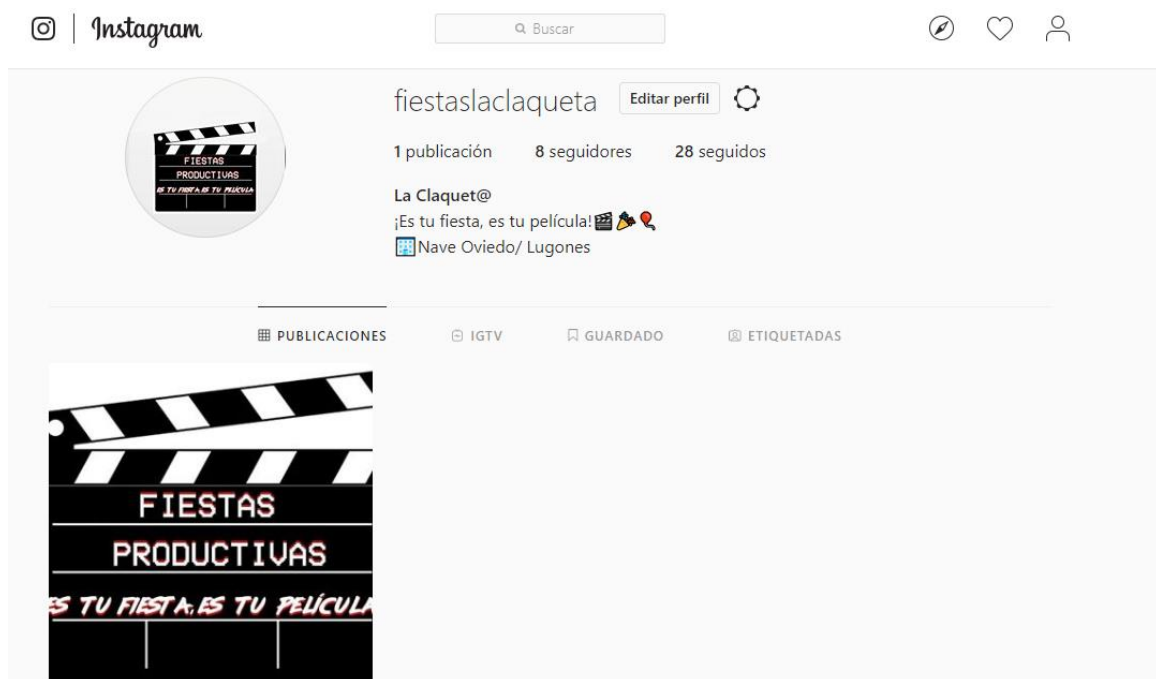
Instagram

Buscar

fiestaslaclaqueta Editar perfil

1 publicación 8 seguidores 28 seguidos

La Claquet@
¡Es tu fiesta, es tu película!🎬🎉🎈
🏢Nave Oviedo/ Lugones

PUBLICACIONES IGTV GUARDADO ETIQUETADAS

FIESTAS
PRODUCTIVAS
ES TU FIESTA, ES TU PELÍCULA